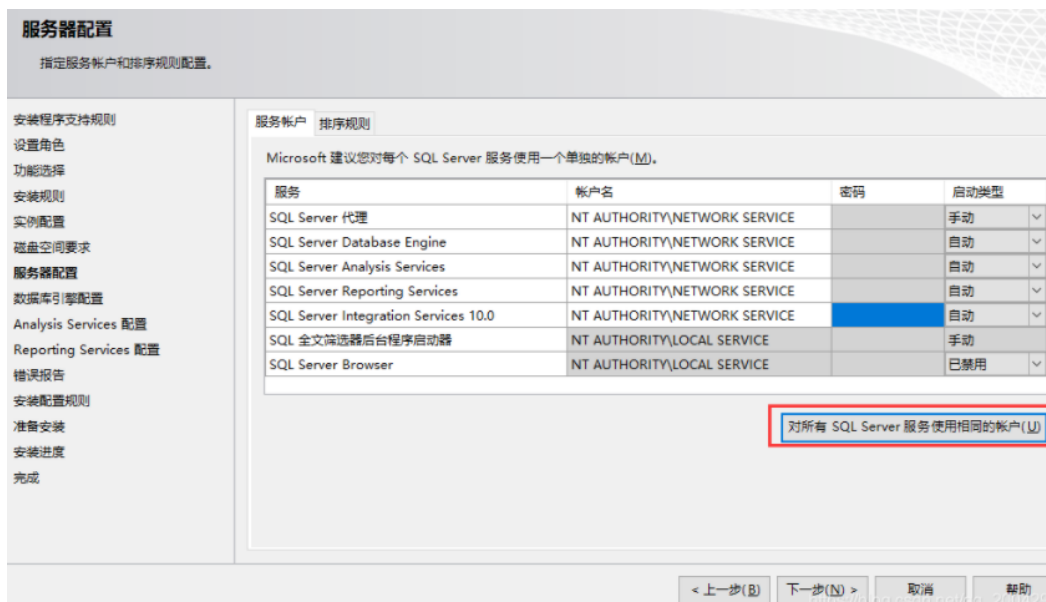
服务器配置

指定服务帐户和排序规则配置。

安装程序支持规则
设置角色
功能选择
安装规则
实例配置
磁盘空间要求
服务器配置
数据库引擎配置
Analysis Services 配置
Reporting Services 配置
错误报告
安装配置规则
准备安装
安装进度
完成

服务帐户 排序规则

Microsoft 建议您对每个 SQL Server 服务使用一个单独的帐户(M)。

| 服务 | 帐户名 | 密码 | 启动类型 |
|---|---|---|---|
| SQL Server 代理 | NT AUTHORITY\NETWORK SERVICE | | 手动 |
| SQL Server Database Engine | NT AUTHORITY\NETWORK SERVICE | | 自动 |
| SQL Server Analysis Services | NT AUTHORITY\NETWORK SERVICE | | 自动 |
| SQL Server Reporting Services | NT AUTHORITY\NETWORK SERVICE | | 自动 |
| SQL Server Integration Services 10.0 | NT AUTHORITY\NETWORK SERVICE | | 自动 |
| SQL 全文筛选器后台程序启动器 | NT AUTHORITY\LOCAL SERVICE | | 手动 |
| SQL Server Browser | NT AUTHORITY\LOCAL SERVICE | | 已禁用 |

对所有 SQL Server 服务使用相同的帐户(U)

< 上一步(B) 下一步(N) > 取消 帮助